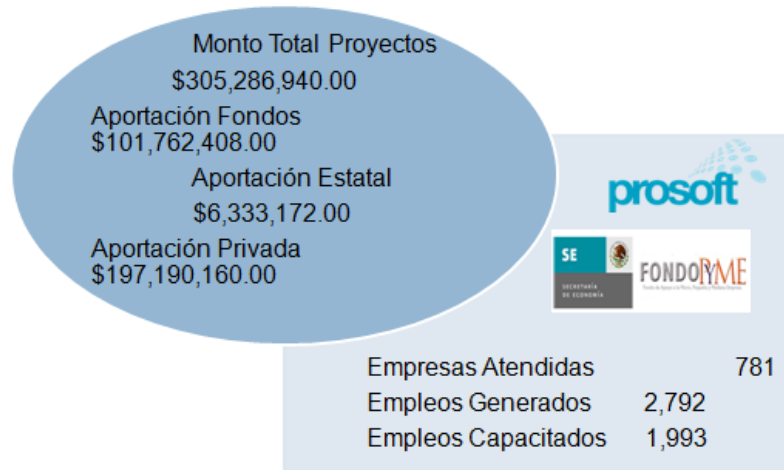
Monto Total Proyectos
$305,286,940.00

Aportación Fondos
$101,762,408.00

Aportación Estatal
$6,333,172.00

Aportación Privada
$197,190,160.00

prosoft

SE
SECRETARÍA DE ECONOMÍA

FONDOPYME
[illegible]

Empresas Atendidas 781
Empleos Generados 2,792
Empleos Capacitados 1,993